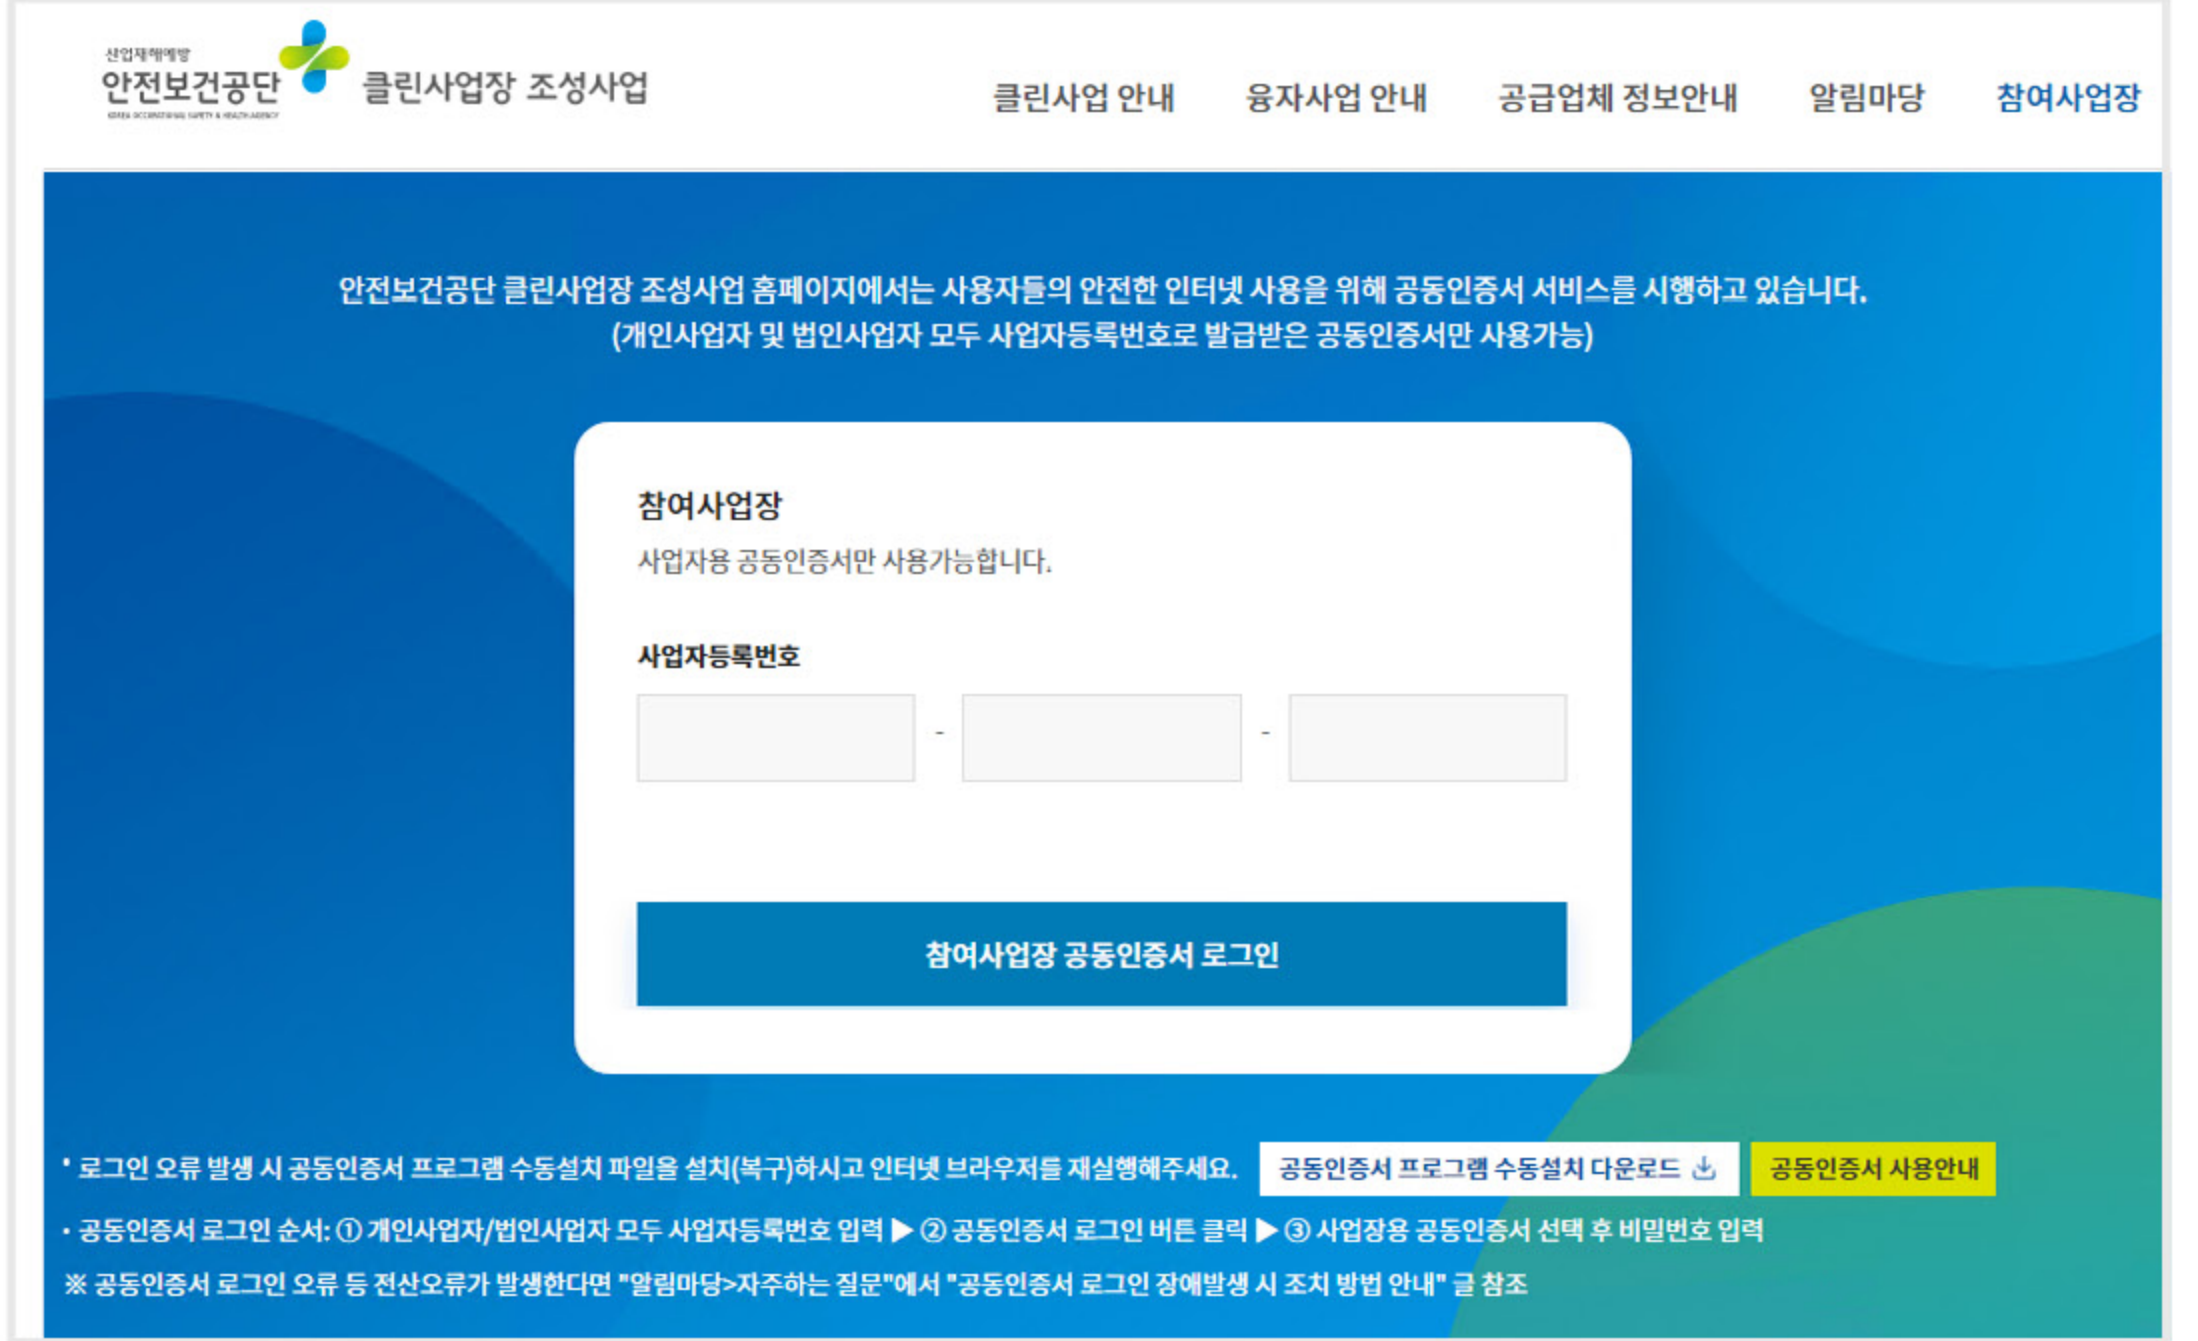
산업재해예방
안전보건공단
KOREA OCCUPATIONAL SAFETY & HEALTH AGENCY
클린사업장 조성사업

클린사업 안내 융자사업 안내 공급업체 정보안내 알림마당 참여사업장

안전보건공단 클린사업장 조성사업 홈페이지에서는 사용자들의 안전한 인터넷 사용을 위해 공동인증서 서비스를 시행하고 있습니다.
(개인사업자 및 법인사업자 모두 사업자등록번호로 발급받은 공동인증서만 사용가능)

참여사업장
사업자용 공동인증서만 사용가능합니다.

사업자등록번호
- -

참여사업장 공동인증서 로그인

• 로그인 오류 발생 시 공동인증서 프로그램 수동설치 파일을 설치(복구)하시고 인터넷 브라우저를 재실행해주세요. 공동인증서 프로그램 수동설치 다운로드 공동인증서 사용안내
• 공동인증서 로그인 순서: ① 개인사업자/법인사업자 모두 사업자등록번호 입력 ▶ ② 공동인증서 로그인 버튼 클릭 ▶ ③ 사업장용 공동인증서 선택 후 비밀번호 입력
※ 공동인증서 로그인 오류 등 전산오류가 발생한다면 "알림마당>자주하는 질문"에서 "공동인증서 로그인 장애발생 시 조치 방법 안내" 글 참조